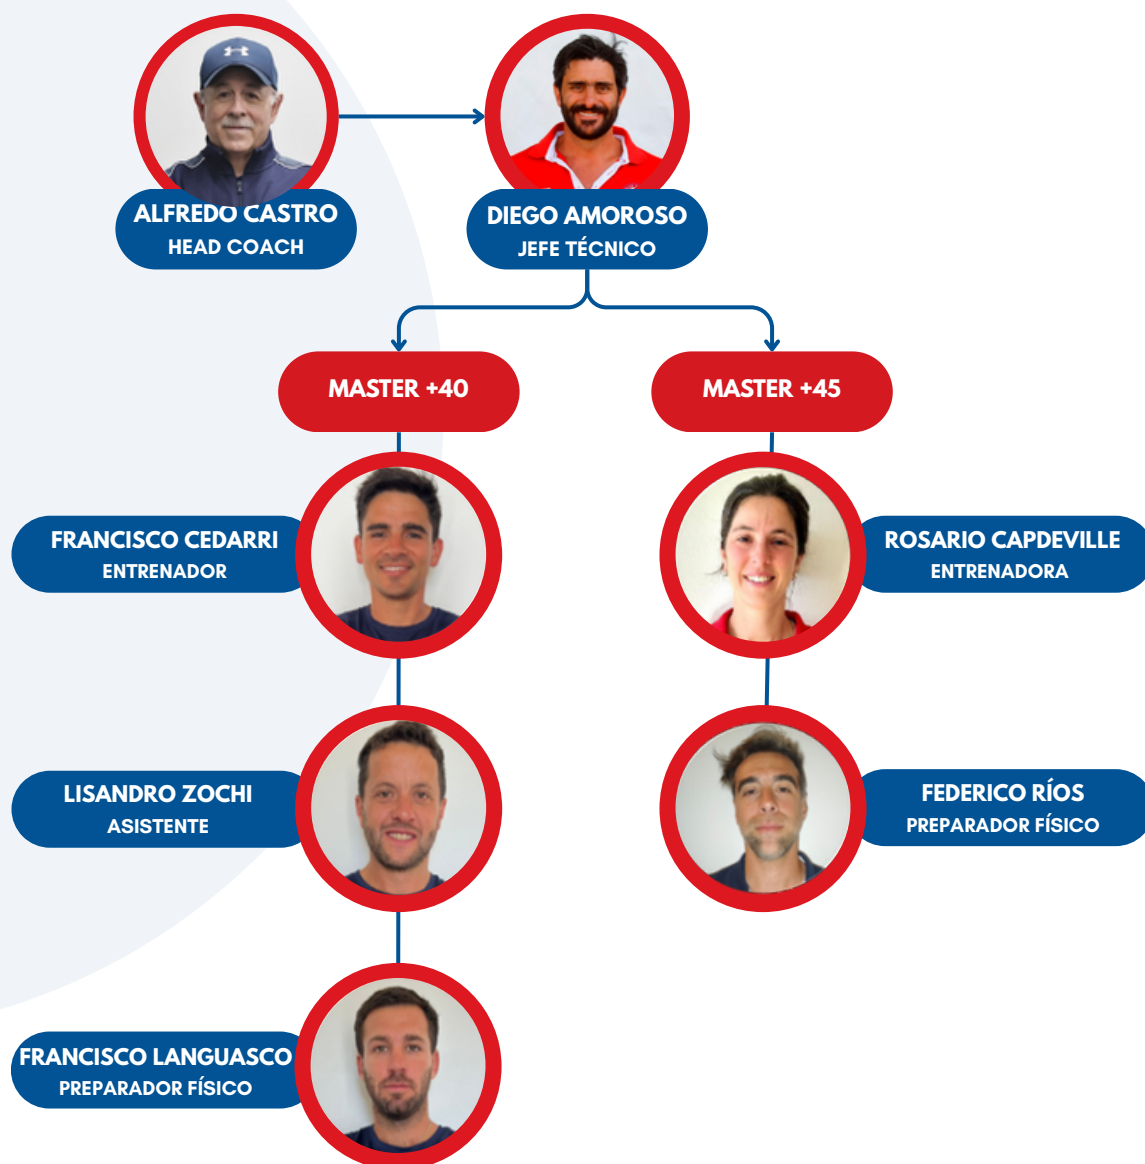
ALFREDO CASTRO
HEAD COACH

DIEGO AMOROSO
JEFE TÉCNICO

MASTER +40

MASTER +45

FRANCISCO CEDARRI
ENTRENADOR

ROSARIO CAPDEVILLE
ENTRENADORA

LISANDRO ZOCHI
ASISTENTE

FEDERICO RÍOS
PREPARADOR FÍSICO

FRANCISCO LANGUASCO
PREPARADOR FÍSICO